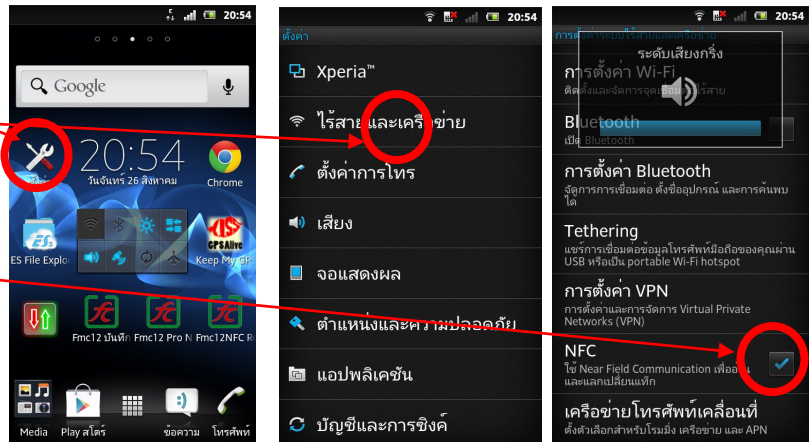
20:54

Google

20:54
วันจันทร์ 26 สิงหาคม

Chrome

ES File Explo

Keep My GP

GPSAlive

Fmc12 บันทึก Fmc12 Pro N Fmc12NFC R

Media Play สโตร์ ข้อความ โทรศัพท์

20:54

ตั้งค่า

Xperia™

ไร้สาย และเครือข่าย

ตั้งค่าการโทร

เสียง

จอแสดงผล

ตำแหน่งและความปลอดภัย

แอปพลิเคชัน

บัญชีและการซิงค์

20:54

ระดับเสียงกริ่ง

การตั้งค่า Wi-Fi

Bluetooth
เปิด Bluetooth

การตั้งค่า Bluetooth
จัดการการเชื่อมต่อ ตั้งชื่ออุปกรณ์ และการค้นพบได้

Tethering
แชร์การเชื่อมต่อข้อมูลโทรศัพท์มือถือของคุณผ่าน USB หรือเป็น portable Wi-Fi hotspot

การตั้งค่า VPN
การตั้งค่าและการจัดการ Virtual Private Networks (VPN)

NFC
ใช้ Near Field Communication เพื่ออ่าน และแลกเปลี่ยนแท็ก

เครือข่ายโทรศัพท์เคลื่อนที่
ตั้งค่าตัวเลือกสำหรับโรมมิ่ง เครือข่าย และ APN